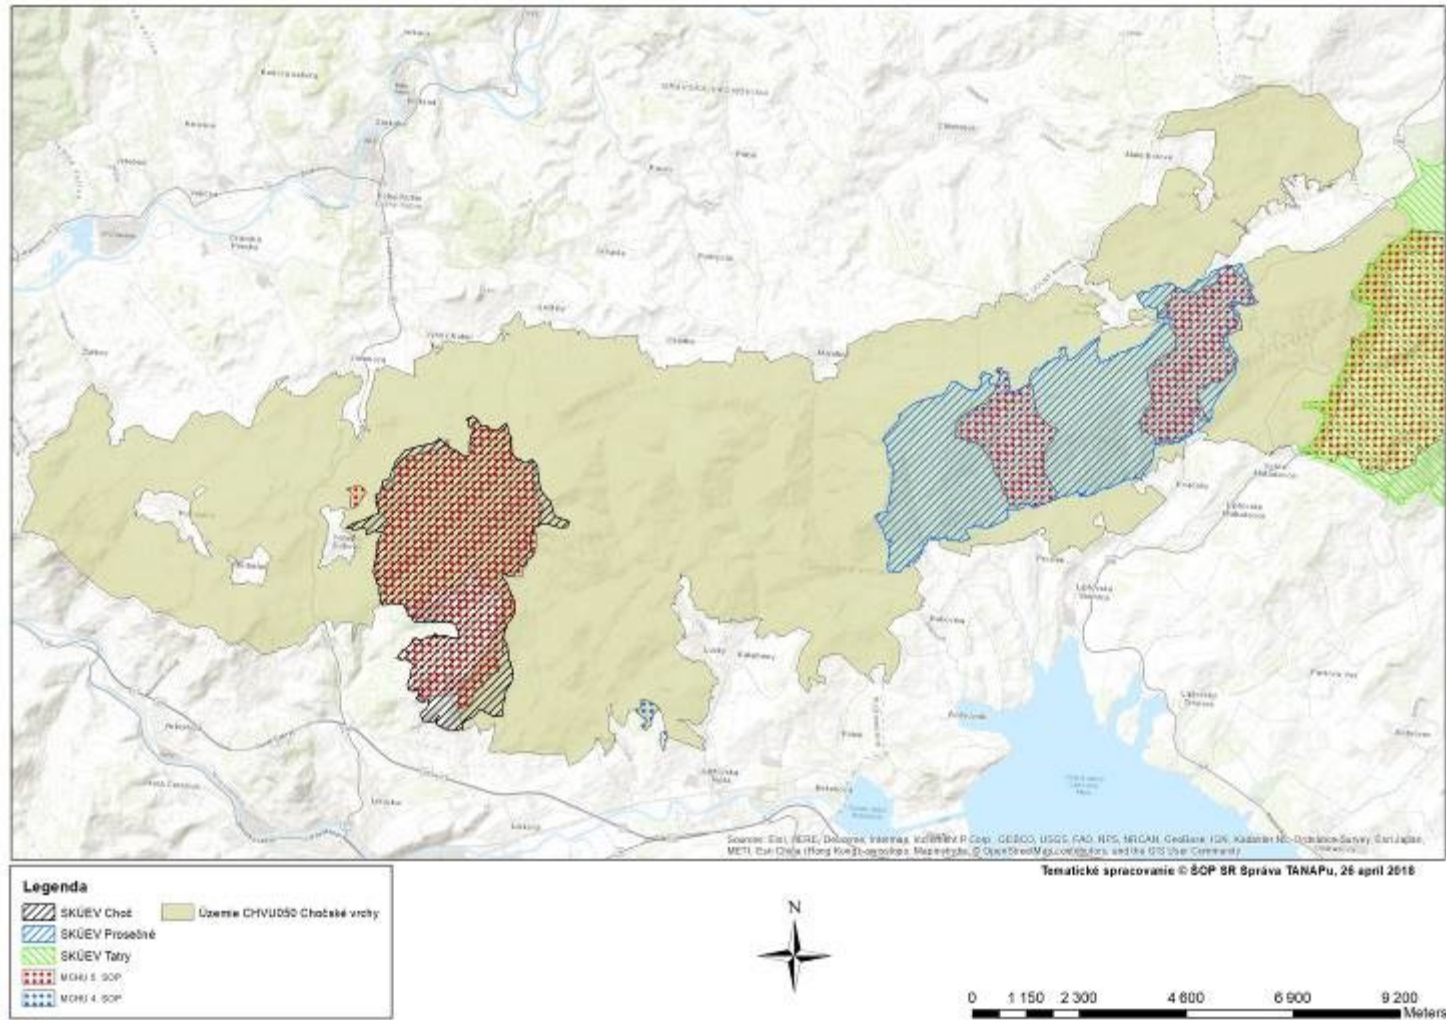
Sources: Esri, HERE, Delorme, Intermap, increment P Corp., GEBCO, USGS, FAO, NPS, NRCAN, GeoBase, IGN, Kadaster NL, Ordnance Survey, Esri Japan, METI, Esri China (Hong Kong), swisstopo, Mapmyindia, © OpenStreetMap contributors, and the GIS User Community

Tematické spracovanie © ŠOP SR Správa TANAPu, 26 april 2018

Legenda
SKÚEV Choč
SKÚEV Prosečné
SKÚEV Tatry
MCHU 5. SOP
MCHU 4. SOP
Územie CHVÚ050 Chočské vrchy

N

0 1 150 2 300 4 600 6 900 9 200 Meters